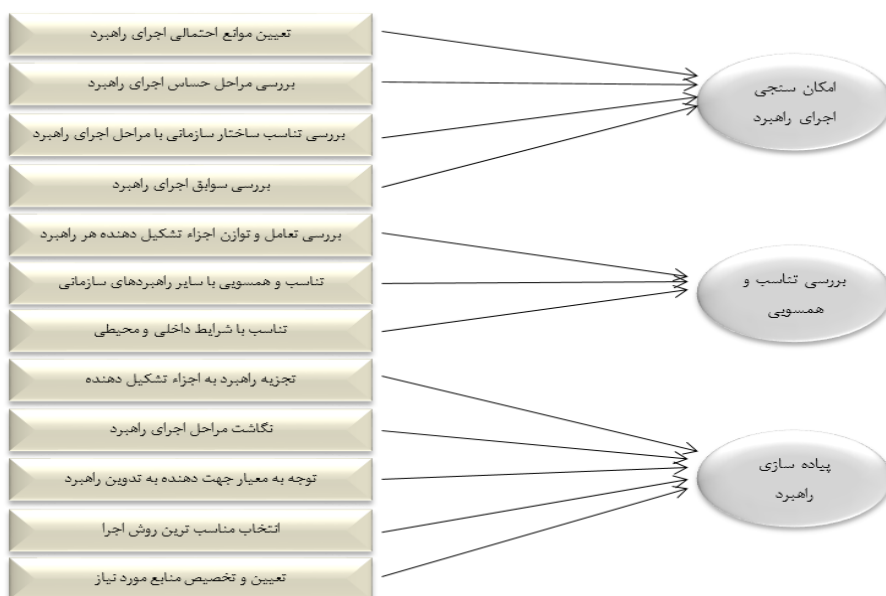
امکان سنجی اجرای راهبرد

تعیین موانع احتمالی اجرای راهبرد

بررسی مراحل حساس اجرای راهبرد

بررسی تناسب ساختار سازمانی با مراحل اجرای راهبرد

بررسی سوابق اجرای راهبرد

بررسی تناسب و همسویی

بررسی تعامل و توازن اجزاء تشکیل دهنده هر راهبرد

تناسب و همسویی با سایر راهبردهای سازمانی

تناسب با شرایط داخلی و محیطی

پیاده سازی راهبرد

تجزیه راهبرد به اجزاء تشکیل دهنده

نگاشت مراحل اجرای راهبرد

توجه به معیار جهت دهنده به تدوین راهبرد

انتخاب مناسب ترین روش اجرا

تعیین و تخصیص منابع مورد نیاز